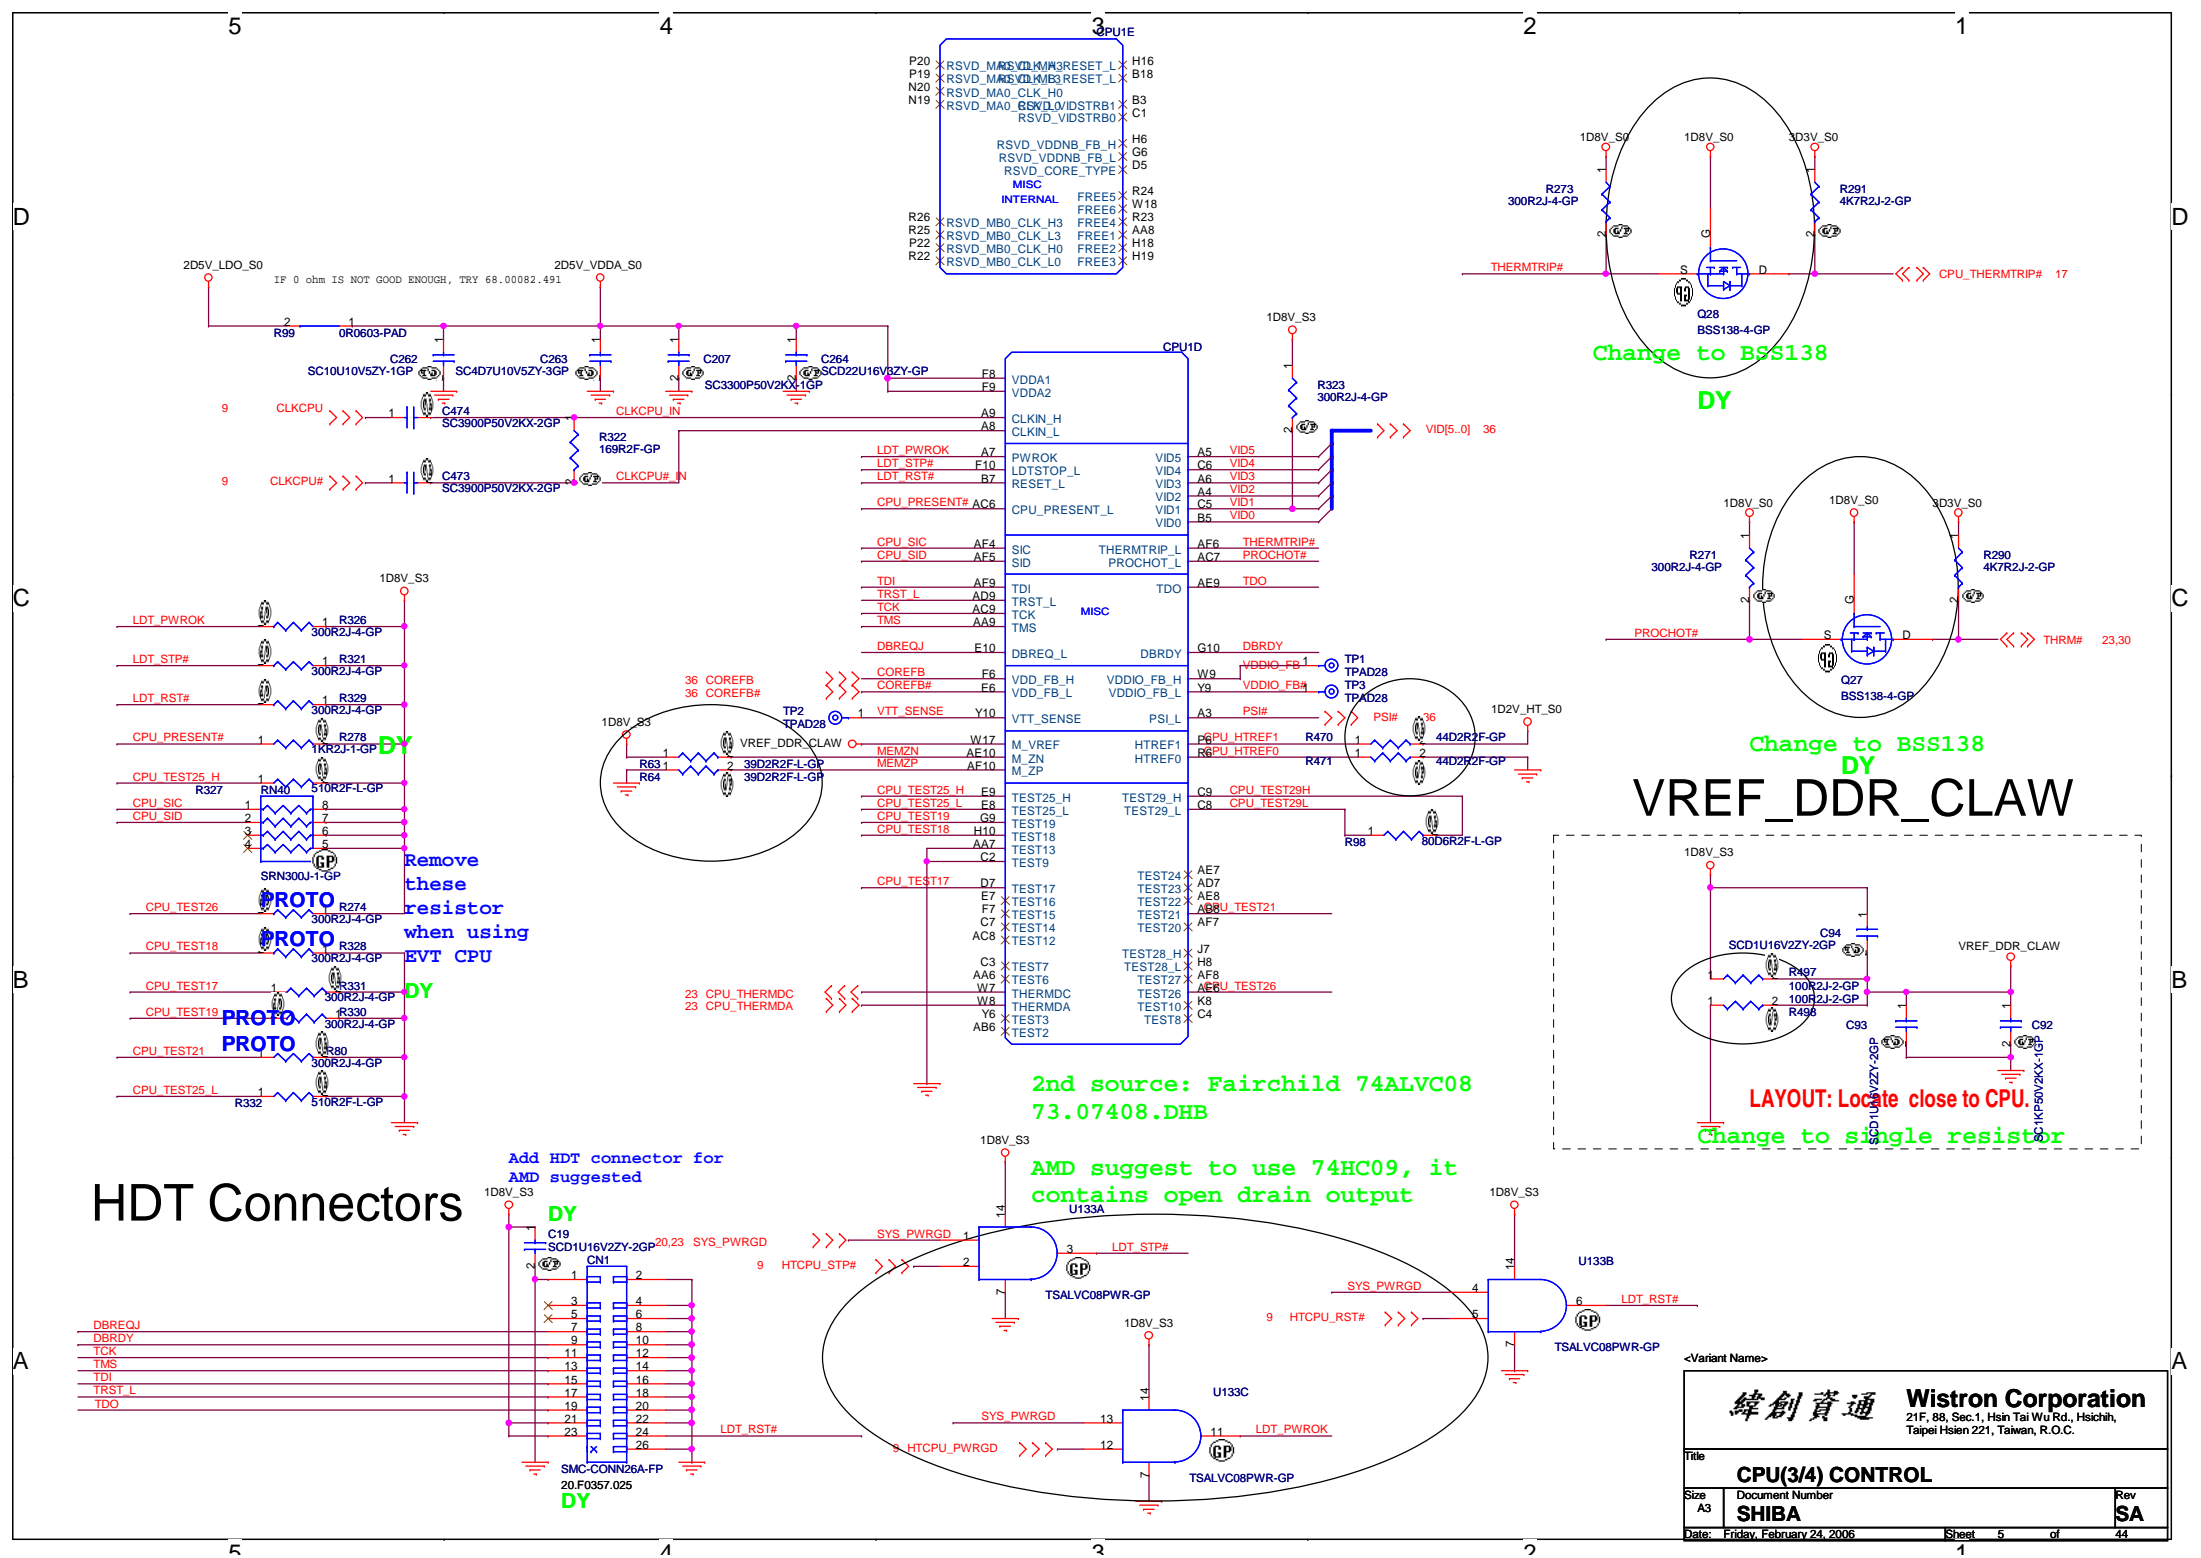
5 4 3 2 1

D C B A

CPU1E
P20 RSVD_MA0_CLK_H3 RSVD_CLKRESET_L H16
P19 RSVD_MA0_CLK_L3 RSVD_CLKRESET_L B18
N20 RSVD_MA0_CLK_H0
N19 RSVD_MA0_CLK_L0 RSVD_VIDSTRB1 B3
RSVD_VIDSTRB0 C1
RSVD_VDDNB_FB_H H6
RSVD_VDDNB_FB_L G6
RSVD_CORE_TYPE D5
MISC
INTERNAL FREE5 R24
FREE6 W18
R26 RSVD_MB0_CLK_H3 FREE4 R23
R25 RSVD_MB0_CLK_L3 FREE1 AA8
P22 RSVD_MB0_CLK_H0 FREE2 H18
R22 RSVD_MB0_CLK_L0 FREE3 H19

1D8V_S0 1D8V_S0 3D3V_S0
R273 300R2J-4-GP
R291 4K7R2J-2-GP
THERMTRIP# CPU_THERMTRIP# 17
Q28 BSS138-4-GP
Change to BSS138
DY

2D5V_LDO_S0 2D5V_VDDA_S0
IF 0 ohm IS NOT GOOD ENOUGH, TRY 68.00082.491
R99 0R0603-PAD
C262 SC10U10V5ZY-1GP
C263 SC4D7U10V5ZY-3GP
C207 SC3300P50V2KX-1GP
C264 SCD22U16V3ZY-GP
9 CLKCPU C474 SC3900P50V2KX-2GP CLKCPU_IN
R322 169R2F-GP
9 CLKCPU# C473 SC3900P50V2KX-2GP CLKCPU#_IN

1D8V_S3
R323 300R2J-4-GP
VID[5..0] 36

CPU1D
F8 F9 VDDA1 VDDA2
A9 A8 CLKIN_H CLKIN_L
LDT_PWROK A7 PWROK
LDT_STP# F10 LDTSTOP_L
LDT_RST# B7 RESET_L
CPU_PRESENT# AC6 CPU_PRESENT_L
VID5 A5 VID5
VID4 C6 VID4
VID3 A6 VID3
VID2 A4 VID2
VID1 C5 VID1
VID0 B5 VID0
CPU_SIC AF4 SIC
CPU_SID AF5 SID
THERMTRIP_L AF6 THERMTRIP#
PROCHOT_L AC7 PROCHOT#
TDI AF9 TDI
TRST_L AD9 TRST_L
TCK AC9 TCK
TMS AA9 TMS
MISC
TDO AE9 TDO
DBREQ# E10 DBREQ_L
DBRDY G10 DBRDY
36 COREFB COREFB F6 VDD_FB_H
36 COREFB# COREFB# F6 VDD_FB_L
VDDIO_FB_H W9 VDDIO_FB TP1 TPAD28
VDDIO_FB_L Y9 VDDIO_FB# TP3 TPAD28
TP2 TPAD28 VTT_SENSE Y10 VTT_SENSE
PSI_L A3 PSI# PSI# 36
VREF_DDR_CLAW W17 M_VREF
MEMZN AE10 M_ZN
MEMZP AF10 M_ZP
HTREF1 P6 CPU_HTREF1 R470 44D2R2F-GP
HTREF0 R6 CPU_HTREF0 R471 44D2R2F-GP
1D2V_HT_S0
R63 R64 39D2R2F-L-GP 39D2R2F-L-GP
1D8V_S3
CPU_TEST25_H E9 TEST25_H
CPU_TEST25_L E8 TEST25_L
CPU_TEST19 G9 TEST19
CPU_TEST18 H10 TEST18
AA7 TEST13
C2 TEST9
TEST29_H C9 CPU_TEST29H
TEST29_L C8 CPU_TEST29L
R98 80D6R2F-L-GP
CPU_TEST17 D7 TEST17
E7 TEST16
F7 TEST15
C7 TEST14
AC8 TEST12
TEST24 AE7
TEST23 AD7
TEST22 AE8
TEST21 AB8 CPU_TEST21
TEST20 AF7
TEST28_H J7
TEST28_L H8
TEST27 AF8
TEST26 AE6 CPU_TEST26
TEST10 K8
TEST8 C4
C3 TEST7
AA6 TEST6
23 CPU_THERMDC W7 THERMDC
23 CPU_THERMDA W8 THERMDA
Y6 TEST3
AB6 TEST2

1D8V_S0 1D8V_S0 3D3V_S0
R271 300R2J-4-GP
R290 4K7R2J-2-GP
PROCHOT# THRM# 23,30
Q27 BSS138-4-GP
Change to BSS138
DY
VREF_DDR_CLAW

1D8V_S3
C94 SCD1U16V2ZY-2GP
VREF_DDR_CLAW
R497 100R2J-2-GP
100R2J-2-GP R498
C93 C92
SCD1U16V2ZY-2GP SC1KP50V2KX-1GP
LAYOUT: Locate close to CPU.
Change to single resistor

1D8V_S3
LDT_PWROK R326 300R2J-4-GP
LDT_STP# R321 300R2J-4-GP
LDT_RST# R329 300R2J-4-GP
CPU_PRESENT# R278 1KR2J-1-GP DY
CPU_TEST25_H R327 510R2F-L-GP
CPU_SIC CPU_SID RN40
SRN300J-1-GP
Remove these resistor when using EVT CPU
CPU_TEST26 PROTO R274 300R2J-4-GP
CPU_TEST18 PROTO R328 300R2J-4-GP
CPU_TEST17 R331 300R2J-4-GP DY
CPU_TEST19 PROTO R330 300R2J-4-GP
CPU_TEST21 PROTO R80 300R2J-4-GP
CPU_TEST25_L R332 510R2F-L-GP

2nd source: Fairchild 74ALVC08
73.07408.DHB

HDT Connectors
Add HDT connector for AMD suggested
1D8V_S3
DY
C19 SCD1U16V2ZY-2GP
CN1
DBREQ#
DBRDY
TCK
TMS
TDI
TRST_L
TDO
LDT_RST#
SMC-CONN26A-FP
20.F0357.025
DY

1D8V_S3
AMD suggest to use 74HC09, it contains open drain output
U133A
20,23 SYS_PWRGD SYS_PWRGD
9 HTCPU_STP# LDT_STP#
TSALVC08PWR-GP
1D8V_S3
U133B
SYS_PWRGD
9 HTCPU_RST# LDT_RST#
TSALVC08PWR-GP
1D8V_S3
U133C
SYS_PWRGD
9 HTCPU_PWRGD LDT_PWROK
TSALVC08PWR-GP

<Variant Name>
緯創資通 Wistron Corporation
21F, 88, Sec.1, Hsin Tai Wu Rd., Hsichih, Taipei Hsien 221, Taiwan, R.O.C.
Title
CPU(3/4) CONTROL
Size A3 Document Number SHIBA Rev SA
Date: Friday, February 24, 2006 Sheet 5 of 44